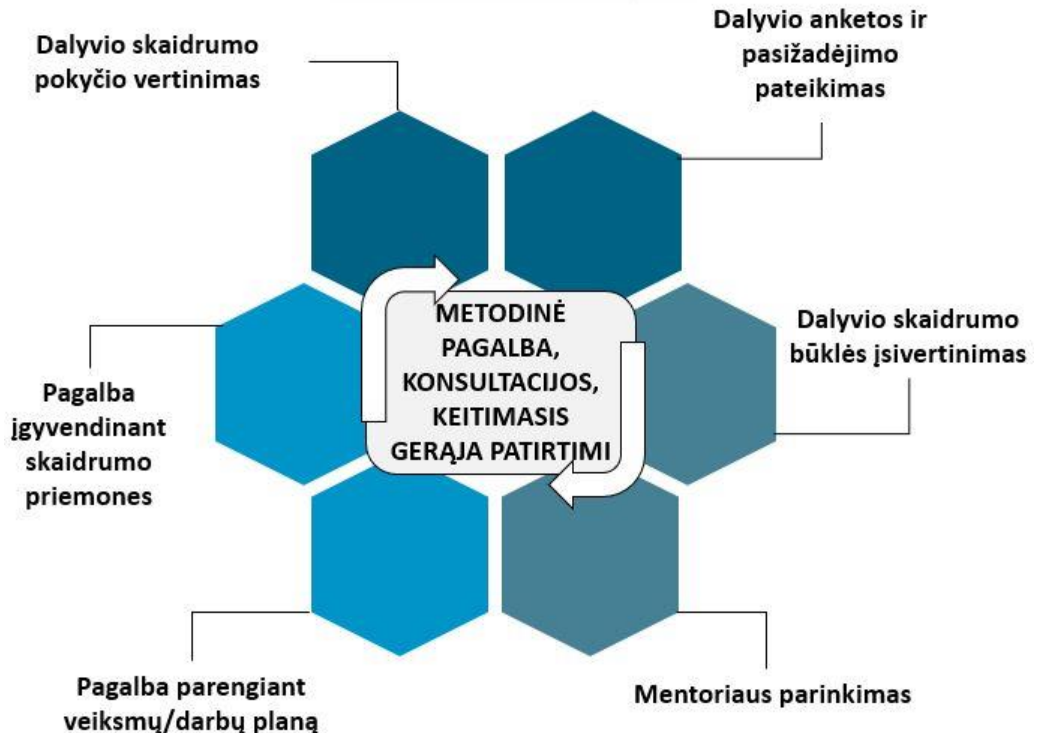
Dalyvio skaidrumo pokyčio vertinimas

Dalyvio anketos ir pasižadėjimo pateikimas

METODINĖ PAGALBA, KONSULTACIJOS, KEITIMASIS GERĄJA PATIRTIMI

Pagalba įgyvendinant skaidrumo priemones

Dalyvio skaidrumo būklės įsivertinimas

Pagalba parengiant veiksmų/darbų planą

Mentoriaus parinkimas